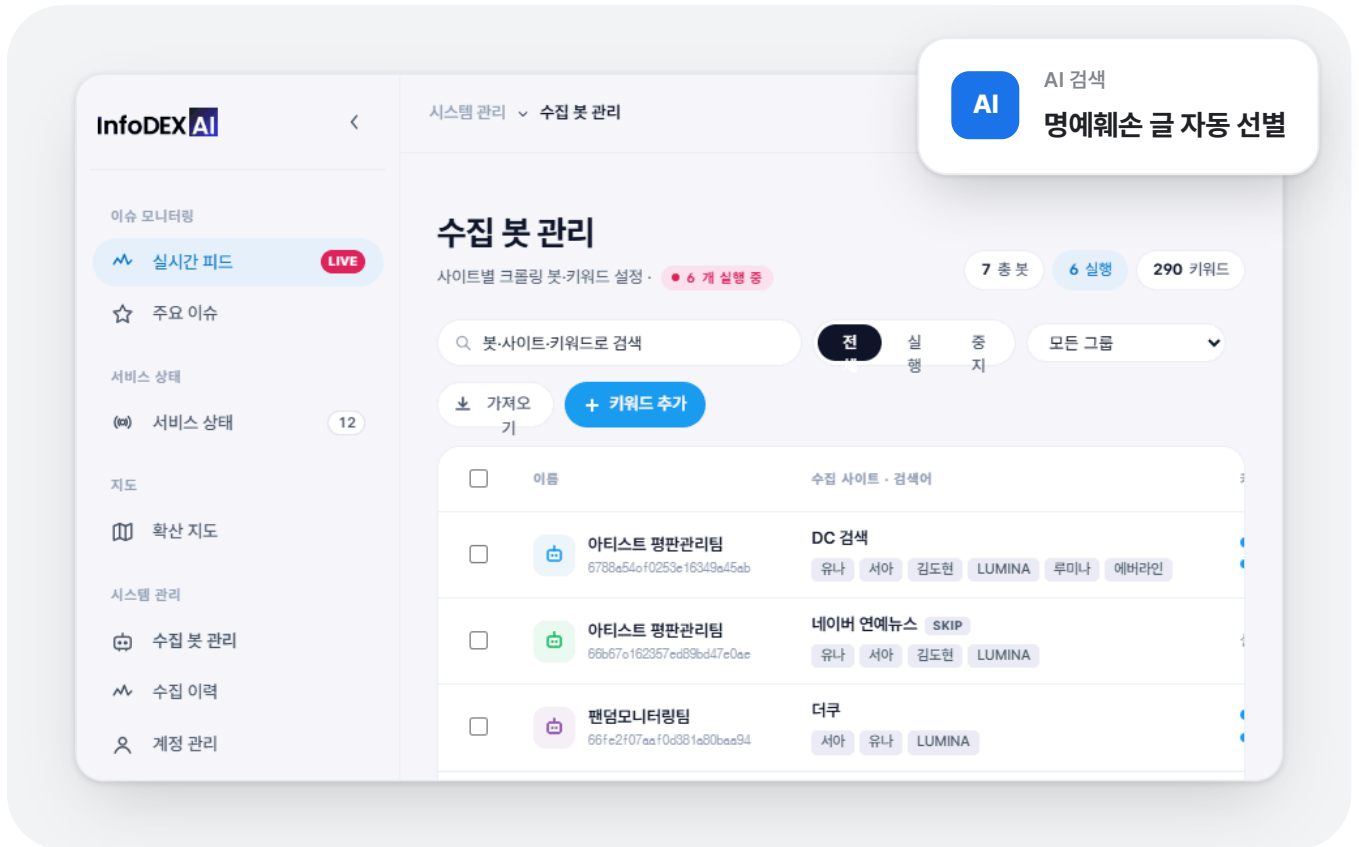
InfoDEX AI

<

이슈 모니터링

실시간 피드 LIVE

주요 이슈

서비스 상태

서비스 상태 12

지도

확산 지도

시스템 관리

수집 봇 관리

수집 이력

계정 관리

시스템 관리 ⌄ 수집 봇 관리

AI

AI 검색

명예훼손 글 자동 선별

수집 봇 관리

사이트별 크롤링 봇·키워드 설정 · ● 6 개 실행 중

7 총 봇 | 6 실행 | 290 키워드

봇·사이트·키워드로 검색

전체 | 실행 | 중지

모든 그룹

가져오기

+ 키워드 추가

| | 이름 | 수집 사이트 · 검색어 |
|---|---|---|
| ☐ | 아티스트 평판관리팀 6788a54af0253e16349a45ab | DC 검색 유나 서아 김도현 LUMINA 루미나 에버라인 |
| ☐ | 아티스트 평판관리팀 66b67a162357ed89bd47e0ae | 네이버 연예뉴스 SKIP 유나 서아 김도현 LUMINA |
| ☐ | 팬덤모니터링팀 66fe2f07aaf0d381a80baa94 | 더쿠 서아 유나 LUMINA |